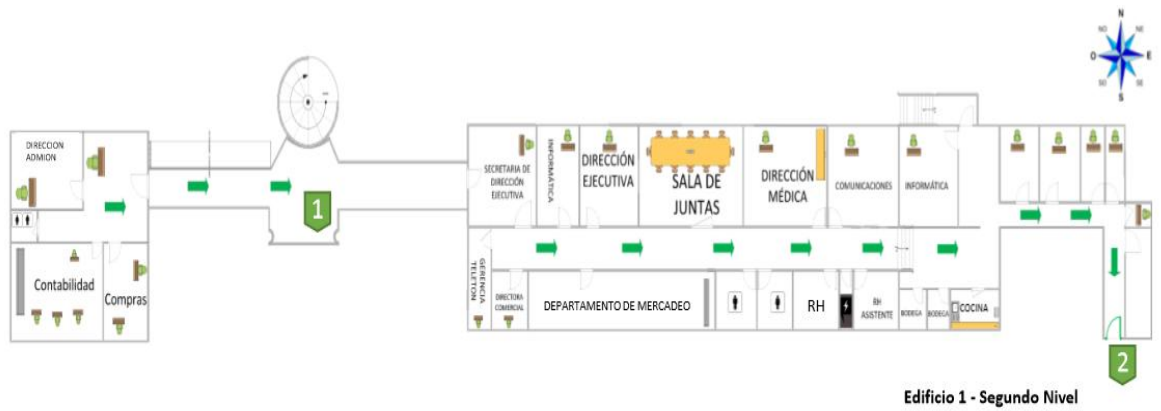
N
NO
NE
O
E
SO
SE
S

DIRECCION ADMION

Contabilidad

Compras

1

SECRETARIA DE DIRECCIÓN EJECUTIVA

INFORMÁTICA

DIRECCIÓN EJECUTIVA

SALA DE JUNTAS

DIRECCIÓN MÉDICA

COMUNICACIONES

INFORMÁTICA

GERENCIA TELETON

DIRECTORA COMERCIAL

DEPARTAMENTO DE MERCADEO

RH

RH ASISTENTE

BODEGA

BODEGA

COCINA

2

Edificio 1 - Segundo Nivel